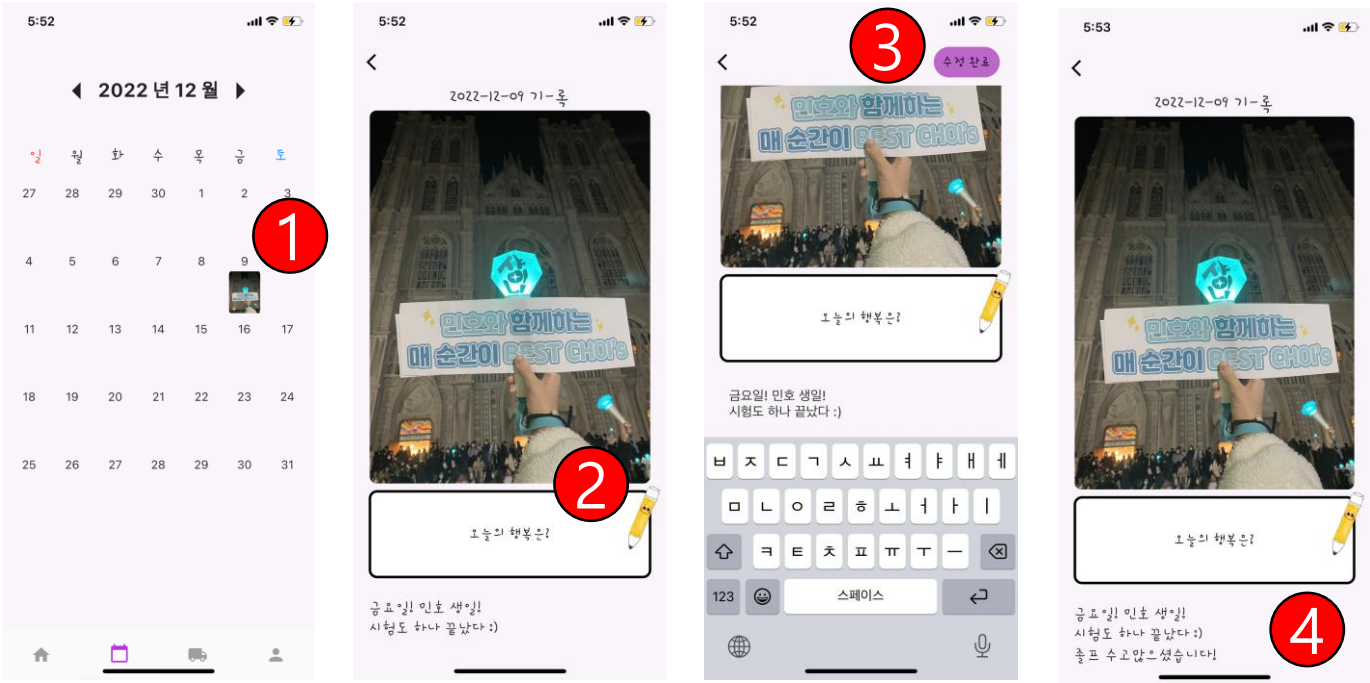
5:52

2022 년 12 월

| 일 | 월 | 화 | 수 | 목 | 금 | 토 |
|---|---|---|---|---|---|---|
| 27 | 28 | 29 | 30 | 1 | 2 | 3 |
| 4 | 5 | 6 | 7 | 8 | 9 | 10 |
| 11 | 12 | 13 | 14 | 15 | 16 | 17 |
| 18 | 19 | 20 | 21 | 22 | 23 | 24 |
| 25 | 26 | 27 | 28 | 29 | 30 | 31 |

1

5:52

2022-12-09 기록

민호와 함께하는 매 순간이 BEST CHOI's

2

오늘의 행복은?

금요일! 민호 생일!
시험도 하나 끝났다 :)

5:52

3

수정 완료

민호와 함께하는 매 순간이 BEST CHOI's

오늘의 행복은?

금요일! 민호 생일!
시험도 하나 끝났다 :)

ㅂ ㅈ ㄷ ㄱ ㅅ ㅛ ㅕ ㅑ ㅐ ㅔ
ㅁ ㄴ ㅇ ㄹ ㅎ ㅗ ㅓ ㅏ ㅣ
ㅋ ㅌ ㅊ ㅍ ㅠ ㅜ ㅡ
123 스페이스

5:53

2022-12-09 기록

민호와 함께하는 매 순간이 BEST CHOI's

오늘의 행복은?

금요일! 민호 생일!
시험도 하나 끝났다 :)
졸프 수고많으셨습니다!

4